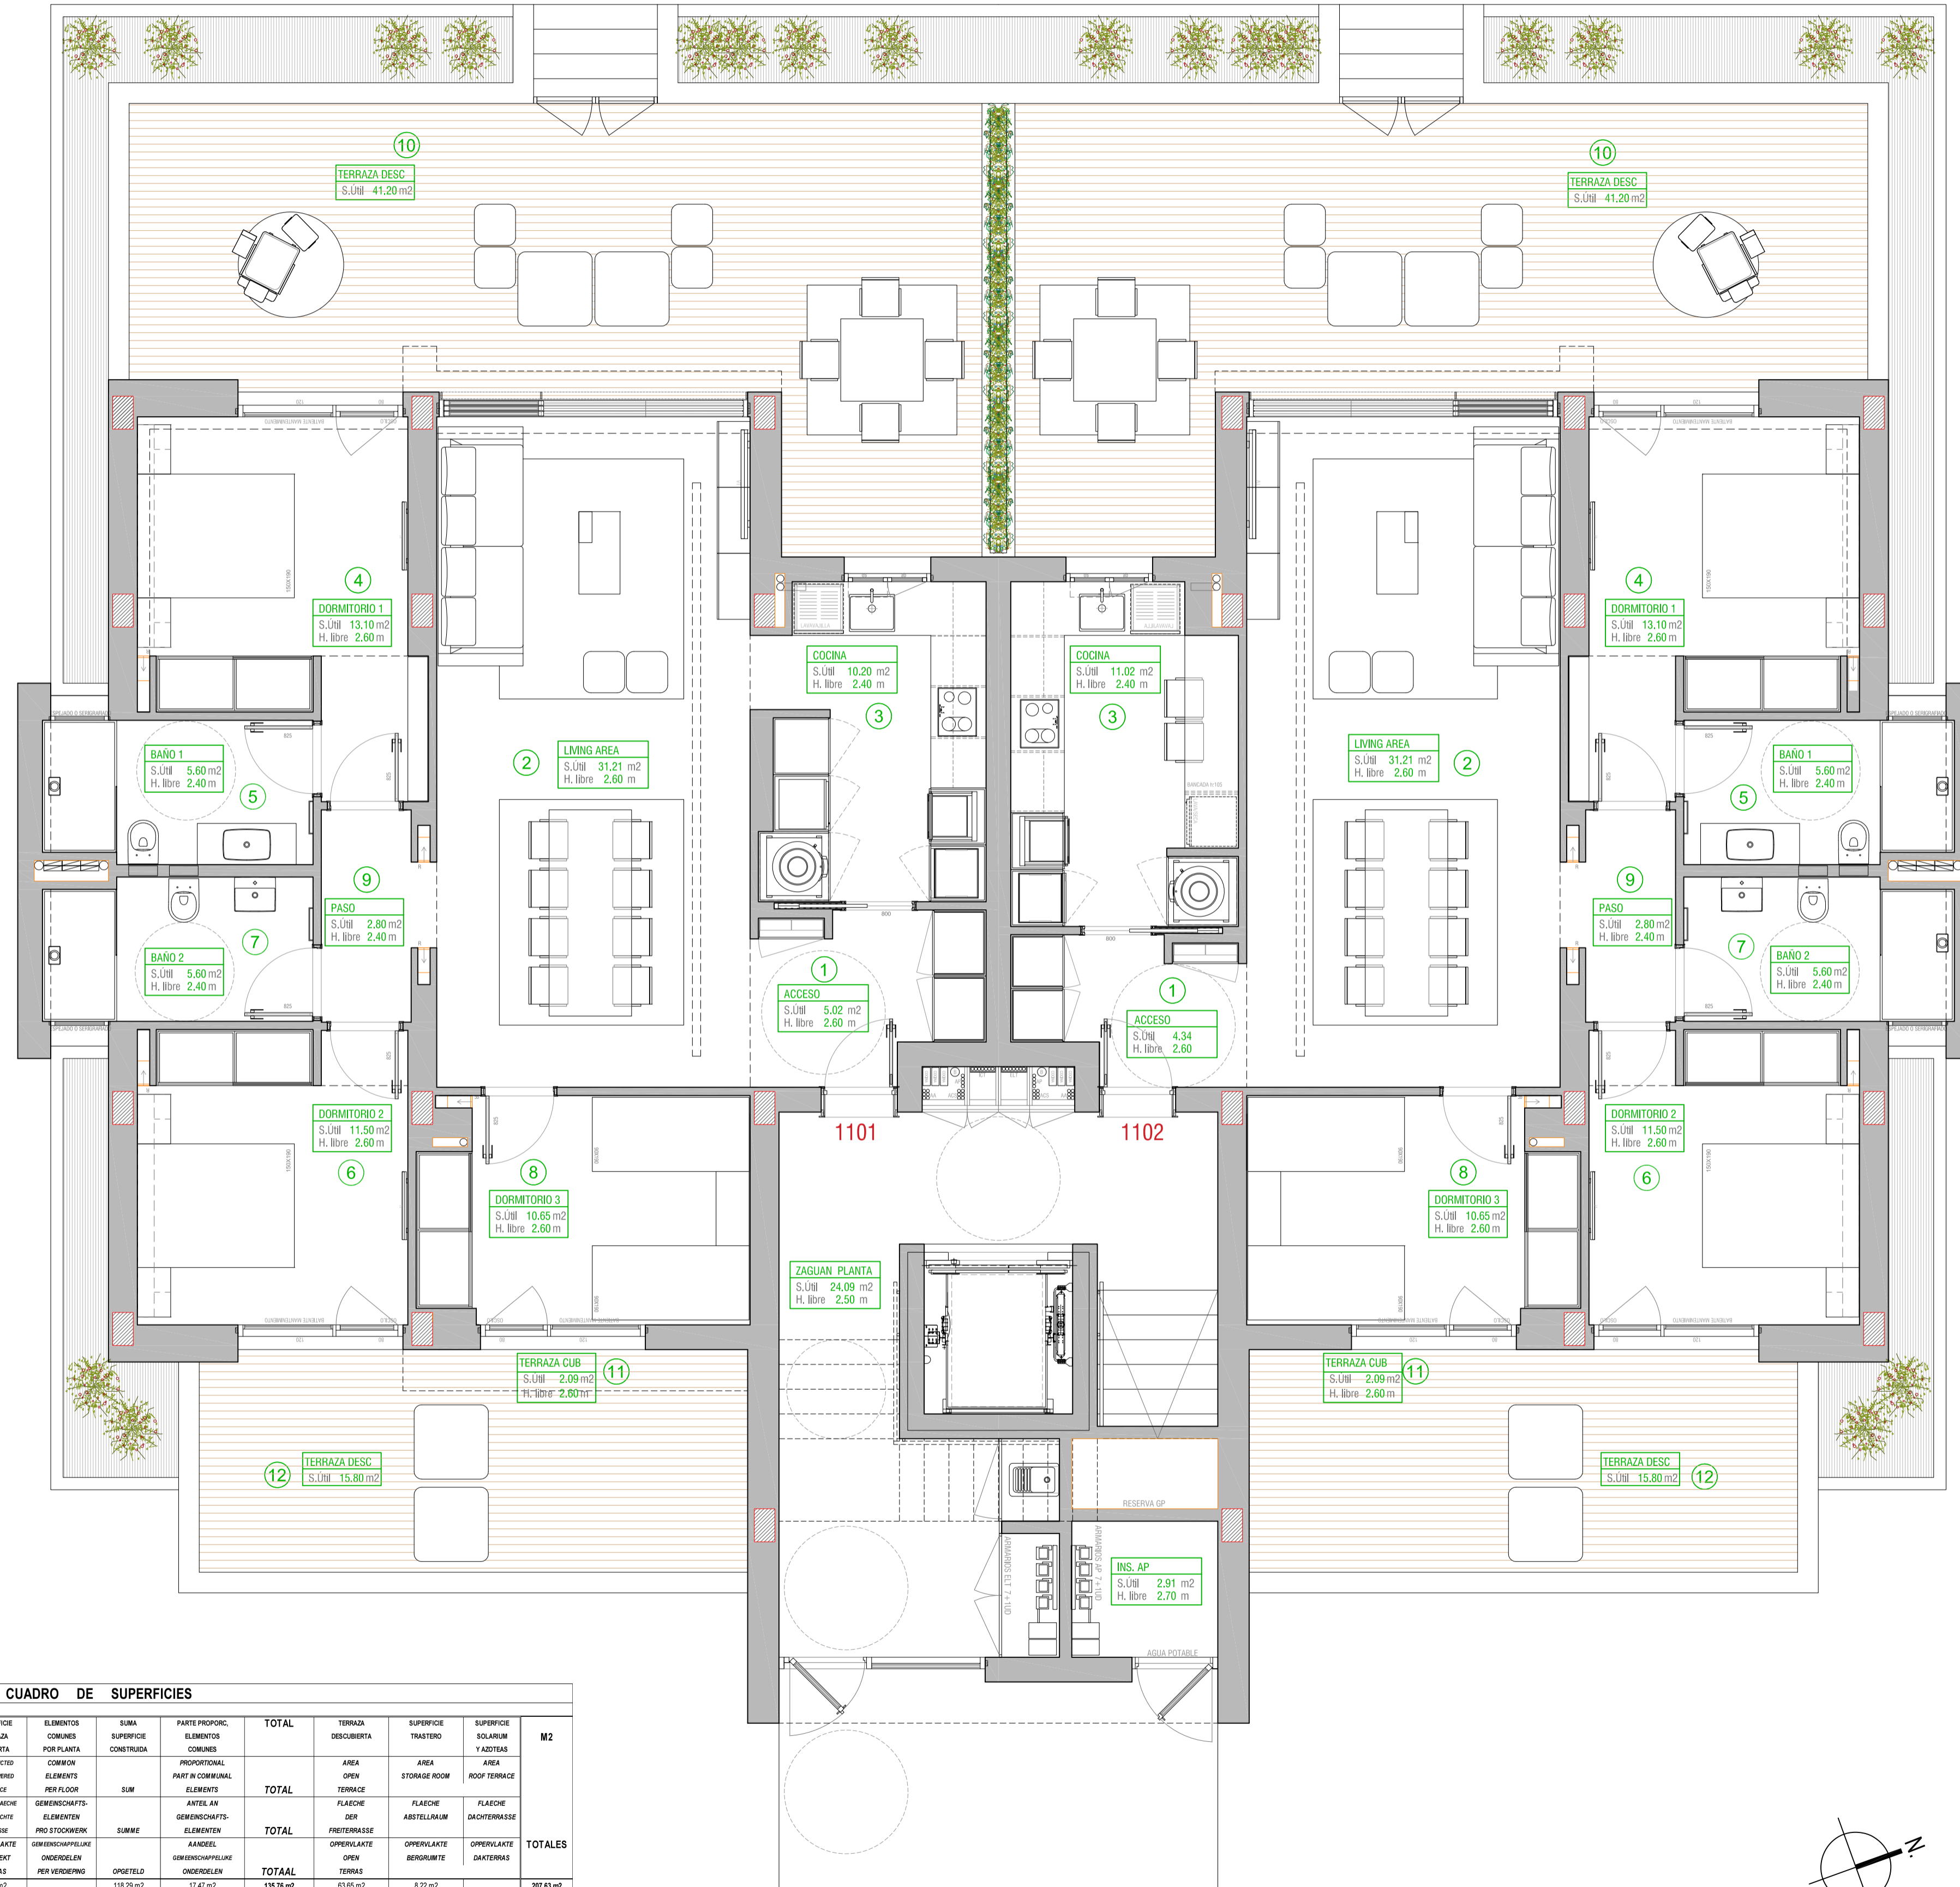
10
TERRAZA DESC
S.Útil 41.20 m2

10
TERRAZA DESC
S.Útil 41.20 m2

4
DORMITORIO 1
S.Útil 13.10 m2
H. libre 2.60 m

2
LIVING AREA
S.Útil 31.21 m2
H. libre 2.60 m

COCINA
S.Útil 10.20 m2
H. libre 2.40 m
3

COCINA
S.Útil 11.02 m2
H. libre 2.40 m
3

LIVING AREA
S.Útil 31.21 m2
H. libre 2.60 m
2

4
DORMITORIO 1
S.Útil 13.10 m2
H. libre 2.60 m

BAÑO 1
S.Útil 5.60 m2
H. libre 2.40 m
5

BAÑO 1
S.Útil 5.60 m2
H. libre 2.40 m
5

9
PASO
S.Útil 2.80 m2
H. libre 2.40 m

9
PASO
S.Útil 2.80 m2
H. libre 2.40 m

BAÑO 2
S.Útil 5.60 m2
H. libre 2.40 m
7

7
BAÑO 2
S.Útil 5.60 m2
H. libre 2.40 m

1
ACCESO
S.Útil 5.02 m2
H. libre 2.60 m

1
ACCESO
S.Útil 4.34
H. libre 2.60

DORMITORIO 2
S.Útil 11.50 m2
H. libre 2.60 m
6

1101
1102

8
DORMITORIO 3
S.Útil 10.65 m2
H. libre 2.60 m

8
DORMITORIO 3
S.Útil 10.65 m2
H. libre 2.60 m

DORMITORIO 2
S.Útil 11.50 m2
H. libre 2.60 m
6

ZAGUAN PLANTA
S.Útil 24.09 m2
H. libre 2.50 m

TERRAZA CUB
S.Útil 2.09 m2
H. libre 2.60 m
11

TERRAZA CUB
S.Útil 2.09 m2
H. libre 2.60 m
11

12
TERRAZA DESC
S.Útil 15.80 m2

TERRAZA DESC
S.Útil 15.80 m2
12

RESERVA GP
ARMARIOS ELT 7+1UD
ARMARIOS AP 7+1UD
INS. AP
S.Útil 2.91 m2
H. libre 2.70 m
AGUA POTABLE

CUADRO DE SUPERFICIES

| ICIE ZA RTA | ELEMENTOS COMUNES POR PLANTA | SUMA SUPERFICIE CONSTRUIDA | PARTE PROPORC. ELEMENTOS COMUNES | TOTAL | TERRAZA DESCUBIERTA | SUPERFICIE TRASTERO | SUPERFICIE SOLARIUM Y AZOTEAS | M2 |
|---|---|---|---|---|---|---|---|---|
| CTED ERED CE | COMMON ELEMENTS PER FLOOR | SUM | PROPORTIONAL PART IN COMMUNAL ELEMENTS | TOTAL | AREA OPEN TERRACE | AREA STORAGE ROOM | AREA ROOF TERRACE | |
| AECHE CHTE SSE | GEMEINSCHAFTS-ELEMENTEN PRO STOCKWERK | SUMME | ANTEIL AN GEMEINSCHAFTS-ELEMENTEN | TOTAL | FLAECHE DER FREITERRASSE | FLAECHE ABSTELLRAUM | FLAECHE DACHTERRASSE | |
| AKTE EKT AS | GEMEENSCHAPPELIJKE ONDERDELEN PER VERDIEPING | OPGETELD | AANDEEL GEMEENSCHAPPELIJKE ONDERDELEN | TOTAAL | OPPERVLAKTE OPEN TERRAS | OPPERVLAKTE BERGRUIMTE | OPPERVLAKTE DAKTERRAS | TOTALES |
| m2 | | 118.29 m2 | 17.47 m2 | 135.76 m2 | 63.65 m2 | 8.22 m2 | | 207.63 m2 |

N